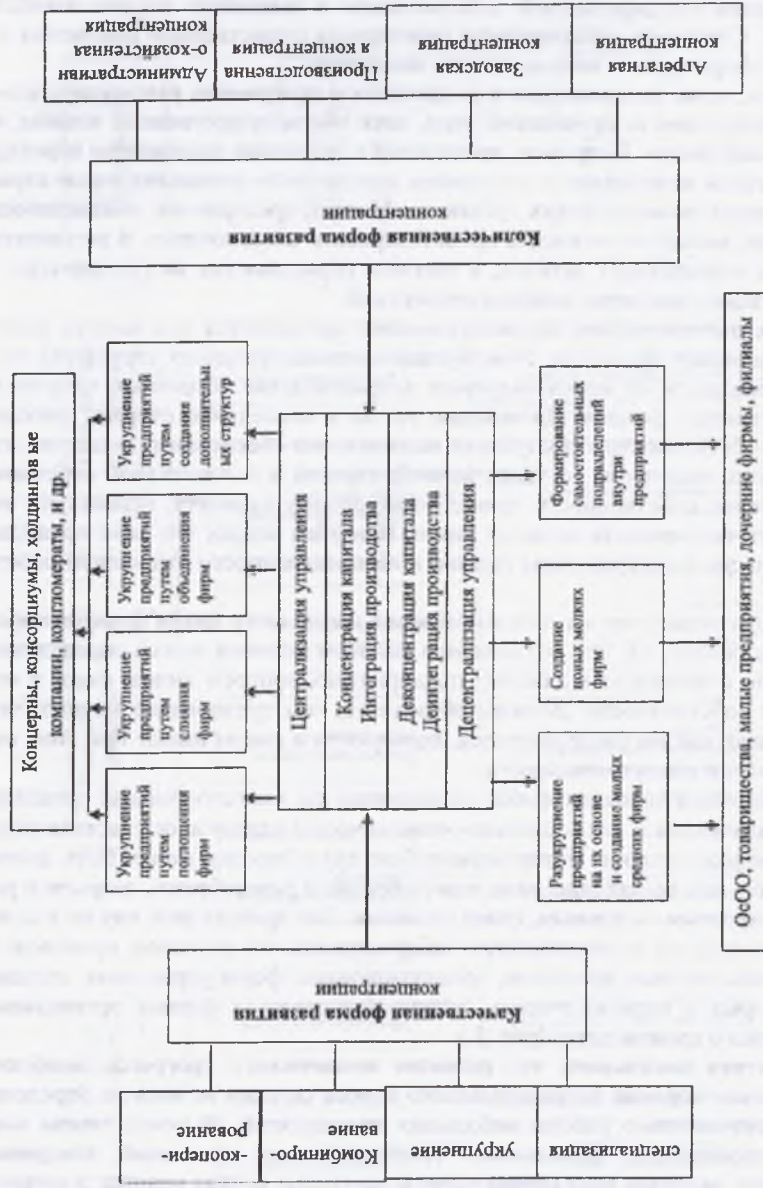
Количественная форма развития концентрации

Агрегатная концентрация

Заводская концентрация

Производственна я концентрация

Административно-хозяйственная концентрация

Качественная форма развития концентрации

специализация

укрупнение

Комбинирование

кооперирование

Централизация управления

Концентрация капитала
Интеграция производства
Деконцентрация капитала
Деинтеграция производства
Децентрализация управления

Концерны, консорциумы, холдинговые компании, конгломераты, и др.

Укрупнение предприятий путем поглощения фирм

Укрупнение предприятий путем слияния фирм

Укрупнение предприятий путем объединения фирм

Укрупнение предприятий путем создания дополнительных структур

Разукрупнение предприятий на их основе и создание малых средних фирм

Создание новых малых фирм

Формирование самостоятельных подразделений внутри предприятий

ОсОО, товарищества, малые предприятия, дочерние фирмы, филиалы